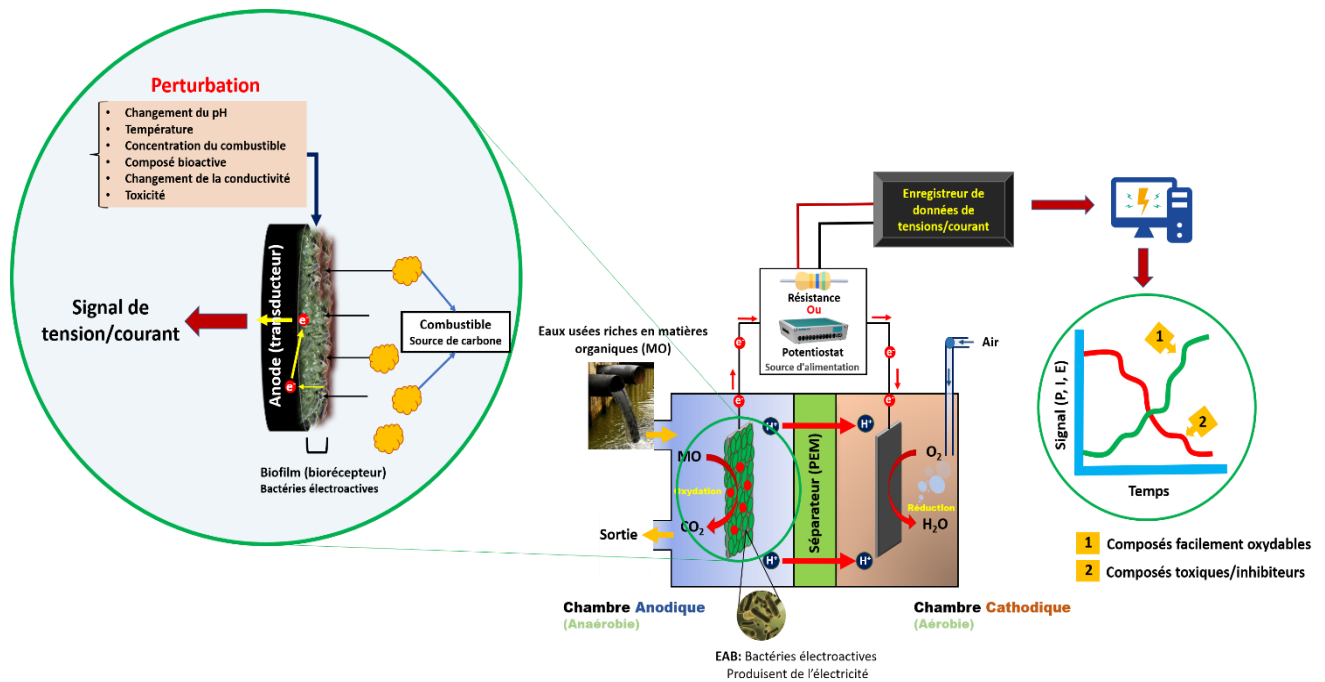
Perturbation

- Changement du pH
- Température
- Concentration du combustible
- Composé bioactive
- Changement de la conductivité
- Toxicité

Signal de tension/courant

Anode (transducteur)

$e^-$

$e^-$

Combustible
Source de carbone

Biofilm (biorécepteur)
Bactéries électroactives

Enregistreur de données de tensions/courant

Résistance
Ou
Potentiostat
Source d'alimentation

Eaux usées riches en matières organiques (MO)

Air

$e^-$

$e^-$

$e^-$

$H^+$

$H^+$

$H^+$

$H^+$

MO

Oxydation

$CO_2$

Sortie

Séparateur (PEM)

$O_2$

Réduction

$H_2O$

Chambre Anodique
(Anaérobie)

Chambre Cathodique
(Aérobie)

EAB: Bactéries électroactives
Produisent de l'électricité

Signal (P, I, E)

Temps

1

2

1 Composés facilement oxydables

2 Composés toxiques/inhibiteurs